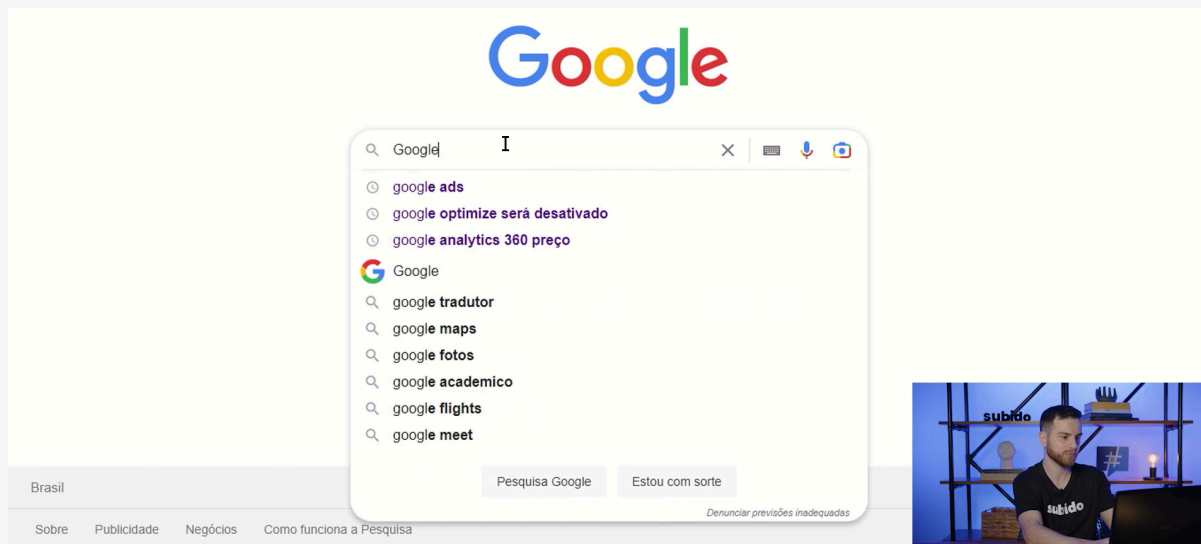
Google

Google

google ads
google optimize será desativado
google analytics 360 preço
Google
google tradutor
google maps
google fotos
google academico
google flights
google meet

Pesquisa Google
Estou com sorte

Denunciar previsões inadequadas

Brasil

Sobre
Publicidade
Negócios
Como funciona a Pesquisa

subido
subido